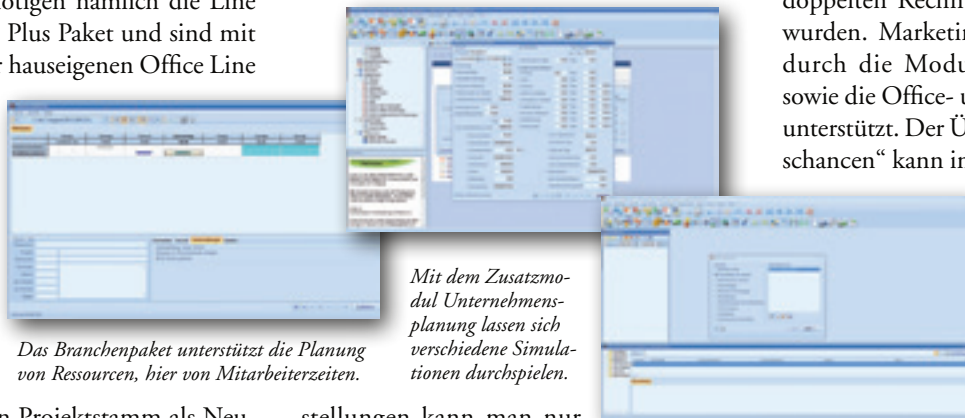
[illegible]ötigen nämlich die Line Plus Paket und sind mit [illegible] hauseigenen Office Line

Das Branchenpaket unterstützt die Planung von Ressourcen, hier von Mitarbeiterzeiten.

Mit dem Zusatzmodul Unternehmensplanung lassen sich verschiedene Simulationen durchspielen.

doppelten Rechn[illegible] wurden. Marketin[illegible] durch die Modu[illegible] sowie die Office- u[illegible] unterstützt. Der Ü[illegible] schancen" kann in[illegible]

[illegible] Projektstamm als Neu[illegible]

stellungen kann man nur